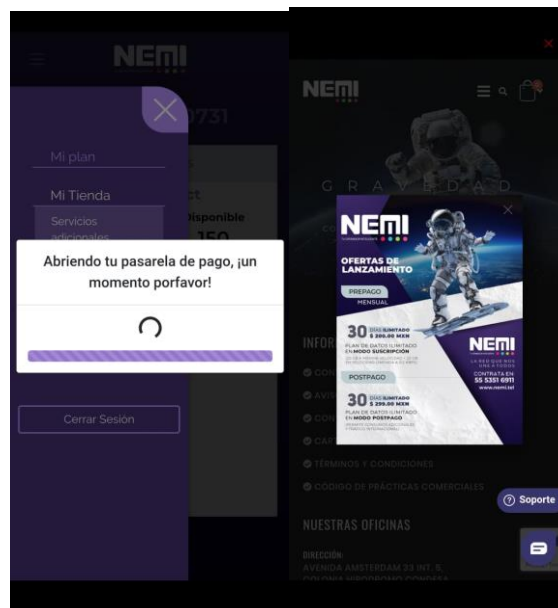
NEMI

0731

Mi plan

Mi Tienda

Servicios adicionales

Disponible

150

Abriendo tu pasarela de pago, ¡un momento porfavor!

Cerrar Sesión

NEMI

G R A V E D A D

NEMI

OFERTAS DE LANZAMIENTO

PREPAGO

MENSUAL

30 DÍAS ILIMITADO $ 200.00 MXN

PLAN DE DATOS ILIMITADO EN MODO SUSCRIPCIÓN

POSTPAGO

30 DÍAS ILIMITADO $ 299.00 MXN

PLAN DE DATOS ILIMITADO EN MODO POSTPAGO

NEMI

CONTRATA EN 55 5351 6911

www.nemi.tel

INFOR

TÉRMINOS Y CONDICIONES

CÓDIGO DE PRÁCTICAS COMERCIALES

Soporte

NUESTRAS OFICINAS

DIRECCIÓN:

AVENIDA AMSTERDAM 33 INT. 5, COLONIA HIPÓDROMO CONDESA